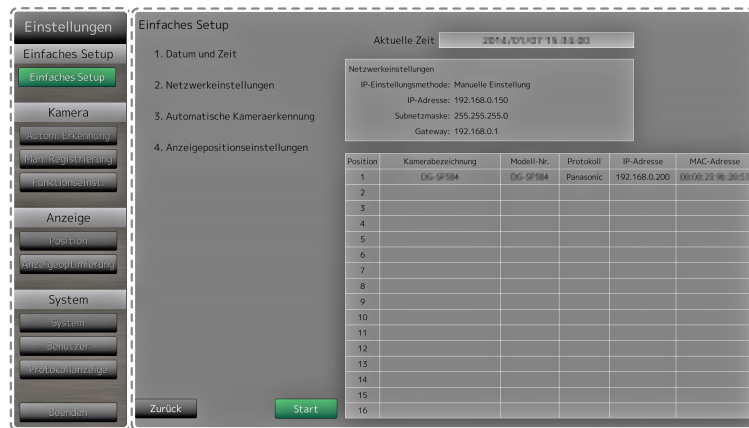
Einstellungen

Einfaches Setup

Einfaches Setup

Kamera

Autom. Erkennung

Man. Registrierung

Funktionstest

Anzeige

Position

Anzeigeoptimierung

System

System

Benutzer

Protokollanzeige

Beenden

Einfaches Setup

1. Datum und Zeit

2. Netzwerkeinstellungen

3. Automatische Kameraerkennung

4. Anzeigepositionseinstellungen

Aktuelle Zeit 2014/01/01 11:11:00

Netzwerkeinstellungen
IP-Einstellungsmethode: Manuelle Einstellung
IP-Adresse: 192.168.0.150
Subnetzmaske: 255.255.255.0
Gateway: 192.168.0.1

| Position | Kamerabezeichnung | Modell-Nr. | Protokoll | IP-Adresse | MAC-Adresse |
|---|---|---|---|---|---|
| 1 | DG-SF584 | DG-SF584 | Panasonic | 192.168.0.200 | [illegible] |
| 2 | | | | | |
| 3 | | | | | |
| 4 | | | | | |
| 5 | | | | | |
| 6 | | | | | |
| 7 | | | | | |
| 8 | | | | | |
| 9 | | | | | |
| 10 | | | | | |
| 11 | | | | | |
| 12 | | | | | |
| 13 | | | | | |
| 14 | | | | | |
| 15 | | | | | |
| 16 | | | | | |

Zurück

Start